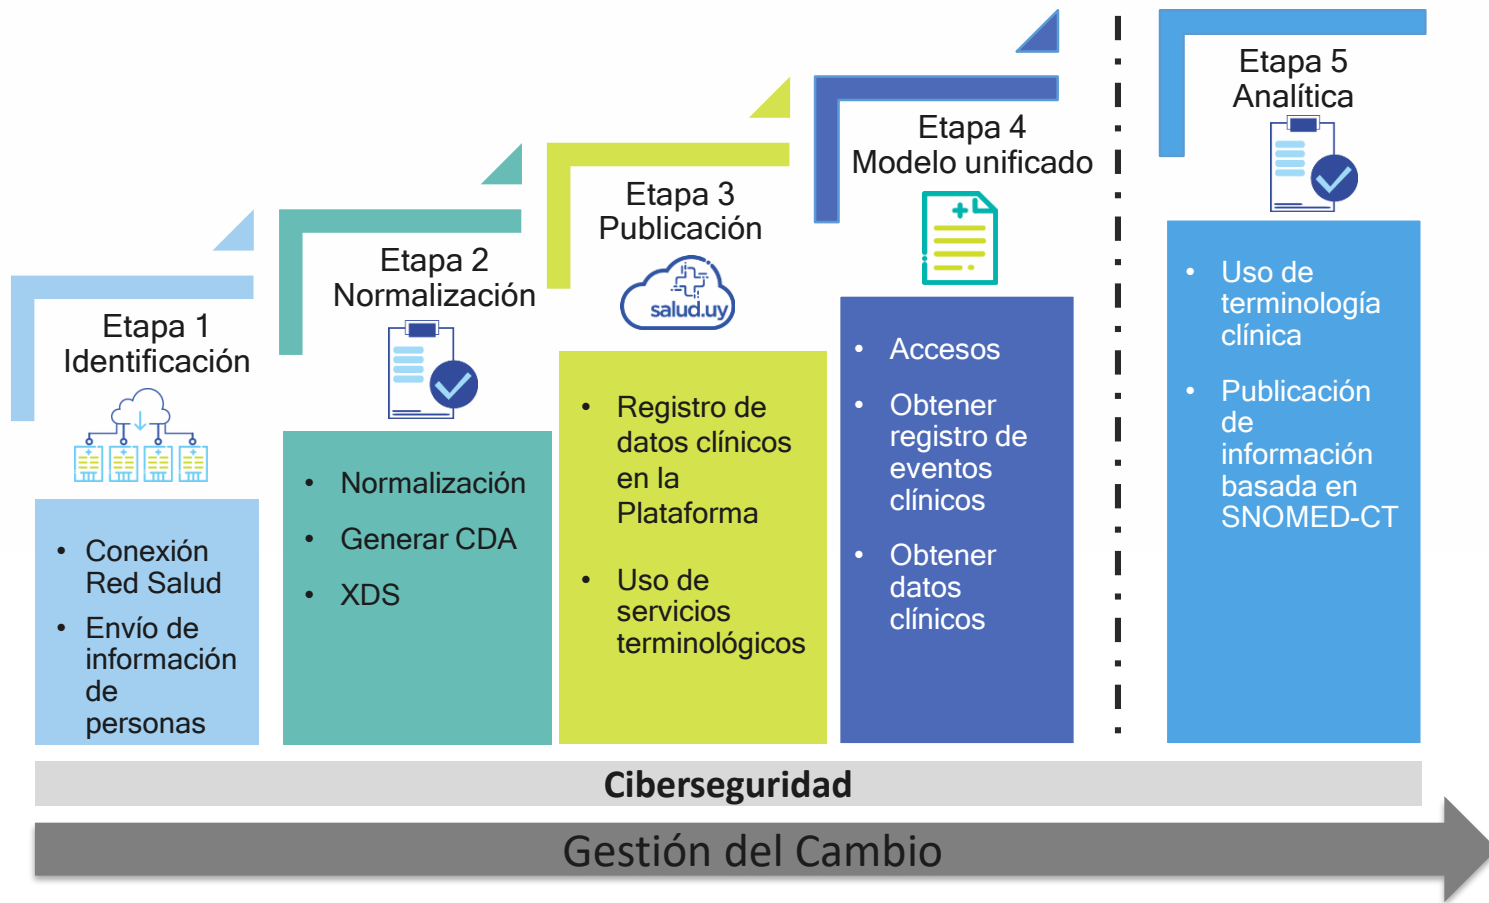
Etapa 1
Identificación

• Conexión Red Salud
• Envío de información de personas

Etapa 2
Normalización

• Normalización
• Generar CDA
• XDS

Etapa 3
Publicación

salud.uy

• Registro de datos clínicos en la Plataforma
• Uso de servicios terminológicos

Etapa 4
Modelo unificado

• Accesos
• Obtener registro de eventos clínicos
• Obtener datos clínicos

Etapa 5
Analítica

• Uso de terminología clínica
• Publicación de información basada en SNOMED-CT

Ciberseguridad

Gestión del Cambio